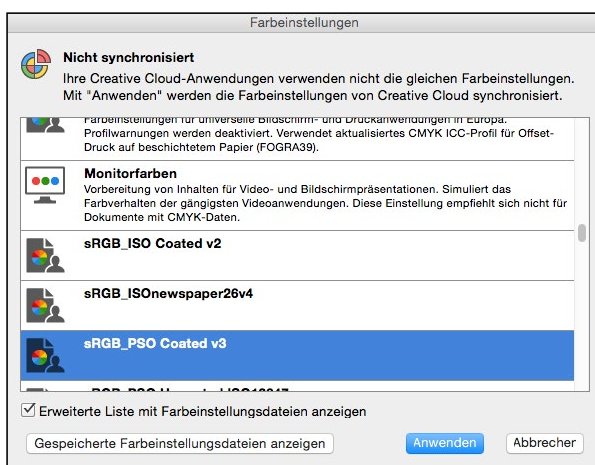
Farbeinstellungen

Nicht synchronisiert
Ihre Creative Cloud-Anwendungen verwenden nicht die gleichen Farbeinstellungen. Mit "Anwenden" werden die Farbeinstellungen von Creative Cloud synchronisiert.

Farbeinstellungen für universelle Bildschirm- und Druckanwendungen in Europa. Profilwarnungen werden deaktiviert. Verwendet aktualisiertes CMYK ICC-Profil für Offset-Druck auf beschichtetem Papier (FOGRA39).

Monitorfarben
Vorbereitung von Inhalten für Video- und Bildschirmpräsentationen. Simuliert das Farbverhalten der gängigsten Videoanwendungen. Diese Einstellung empfiehlt sich nicht für Dokumente mit CMYK-Daten.

sRGB_ISO Coated v2

sRGB_ISOnewspaper26v4

sRGB_PSO Coated v3

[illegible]

Erweiterte Liste mit Farbeinstellungsdateien anzeigen

Gespeicherte Farbeinstellungsdateien anzeigen

Anwenden

Abbrecher